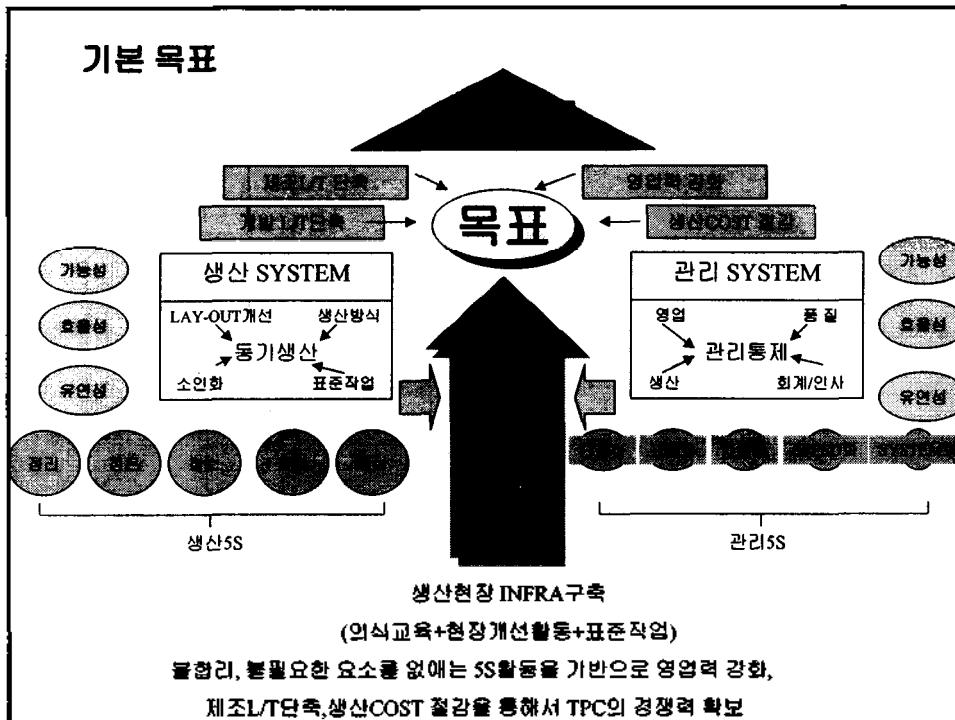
기본 목표

제조L/T단축

개발L/T단축

목표

영업력강화

생산COST절감

가능성

효율성

유연성

생산 SYSTEM

LAY-OUT개선

생산방식

동기생산

소인화

표준작업

관리 SYSTEM

영업

품 질

관리통제

생산

회계/인사

가능성

효율성

유연성

정리

정돈

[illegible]

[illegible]

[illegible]

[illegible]

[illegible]

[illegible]

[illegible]

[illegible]

생산5S

관리5S

생산현장 INFRA구축

(의식교육+현장개선활동+표준작업)

불합리, 불필요한 요소를 없애는 5S활동을 기반으로 영업력 강화,

제조L/T단축,생산COST 절감을 통해서 TPC의 경쟁력 확보